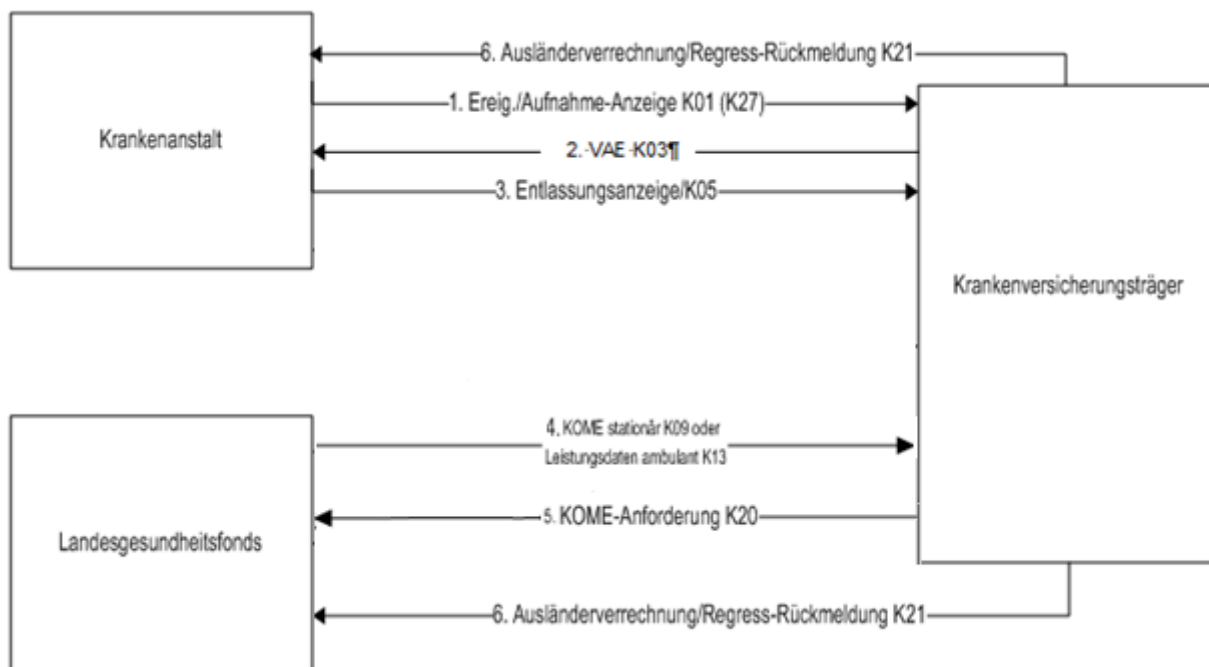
6. Ausländerverrechnung/Regress-Rückmeldung K21

1. Ereig./Aufnahme-Anzeige K01 (K27)

Krankenanstalt

2. VAE K03¶

3. Entlassungsanzeige/K05

Krankenversicherungsträger

4. KOME stationär K09 oder Leistungsdaten ambulant K13

5. KOME-Anforderung K20

Landesgesundheitsfonds

6. Ausländerverrechnung/Regress-Rückmeldung K21